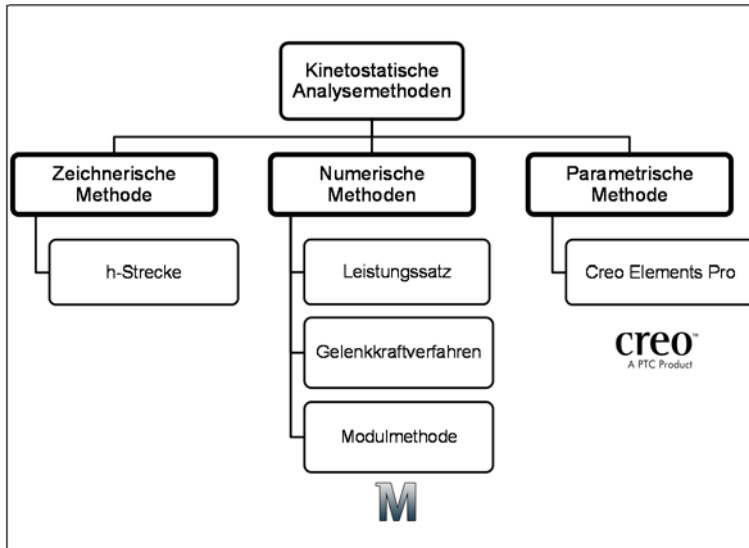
Kinetostatische Analysemethoden

Zeichnerische Methode

h-Strecke

Numerische Methoden

Leistungssatz

Gelenkkraftverfahren

Modulmethode

Parametrische Methode

Creo Elements Pro

creo™
A PTC Product